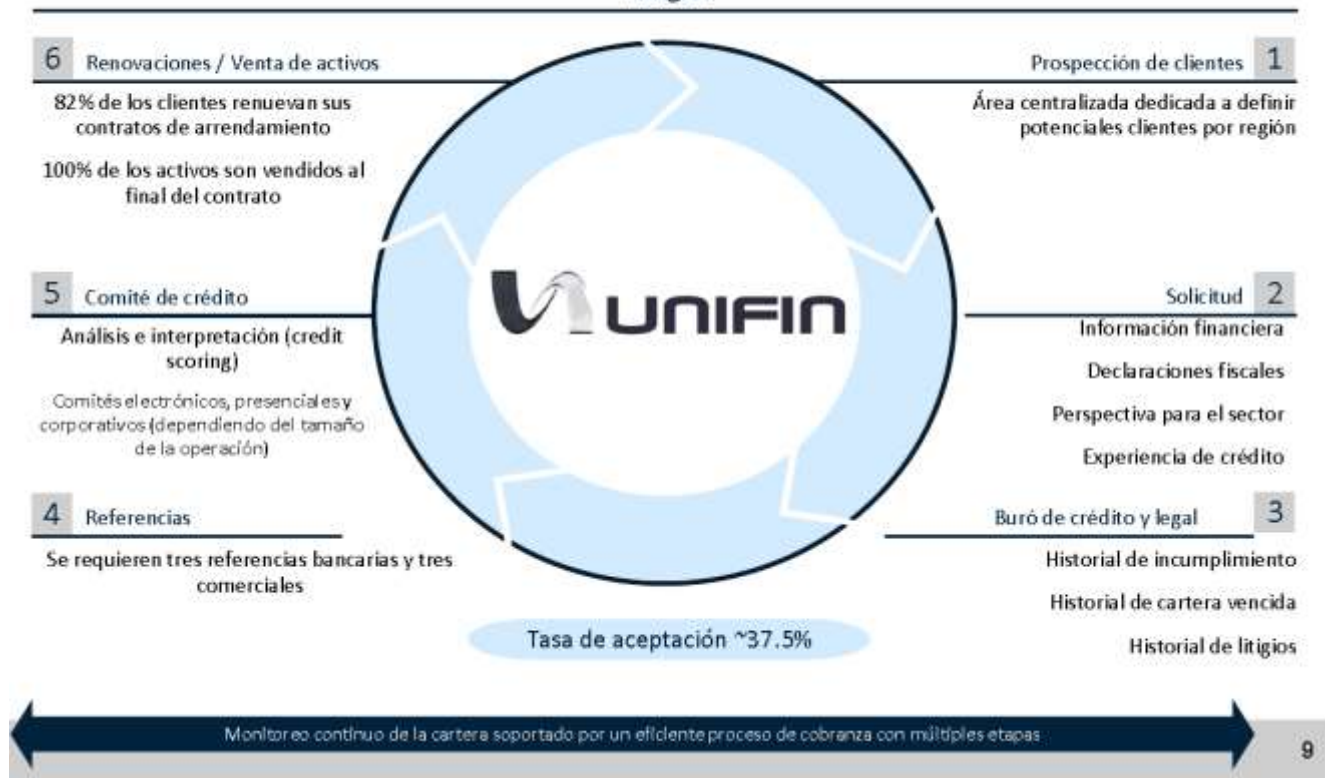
6 Renovaciones / Venta de activos

82% de los clientes renuevan sus contratos de arrendamiento

100% de los activos son vendidos al final del contrato

Prospección de clientes 1

Área centralizada dedicada a definir potenciales clientes por región

5 Comité de crédito

Análisis e interpretación (credit scoring)

Comités electrónicos, presenciales y corporativos (dependiendo del tamaño de la operación)

UNIFIN

Solicitud 2

Información financiera

Declaraciones fiscales

Perspectiva para el sector

Experiencia de crédito

4 Referencias

Se requieren tres referencias bancarias y tres comerciales

Buró de crédito y legal 3

Historial de incumplimiento

Historial de cartera vencida

Historial de litigios

Tasa de aceptación ~37.5%

Monitoreo continuo de la cartera soportado por un eficiente proceso de cobranza con múltiples etapas

9